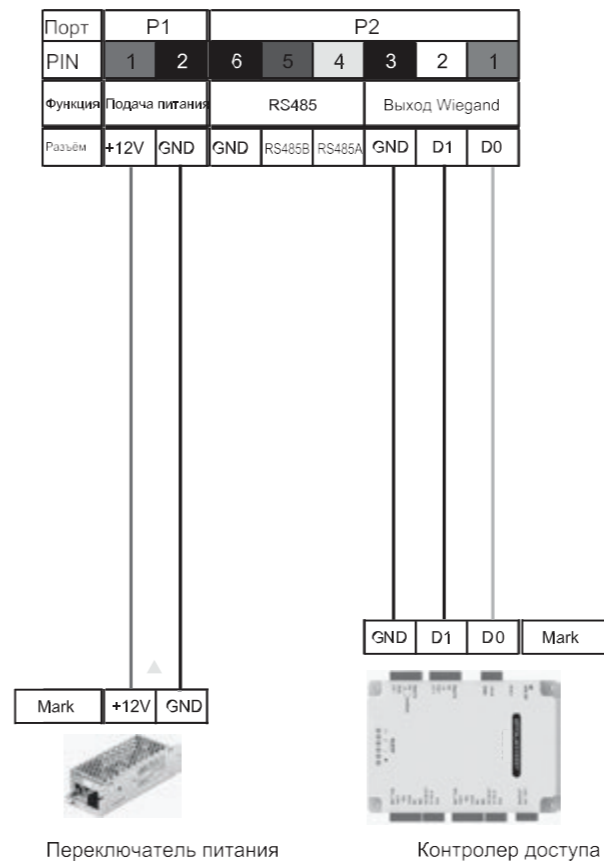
| Порт | P1 | | P2 | | | | | |
|---|---|---|---|---|---|---|---|---|
| PIN | 1 | 2 | 6 | 5 | 4 | 3 | 2 | 1 |
| Функция | Подача питания | | RS485 | | | Выход Wiegand | | |
| Разъём | +12V | GND | GND | RS485B | RS485A | GND | D1 | D0 |

| GND | D1 | D0 | Mark |
|---|---|---|---|

| Mark | +12V | GND |
|---|---|---|

Переключатель питания

Контролер доступа